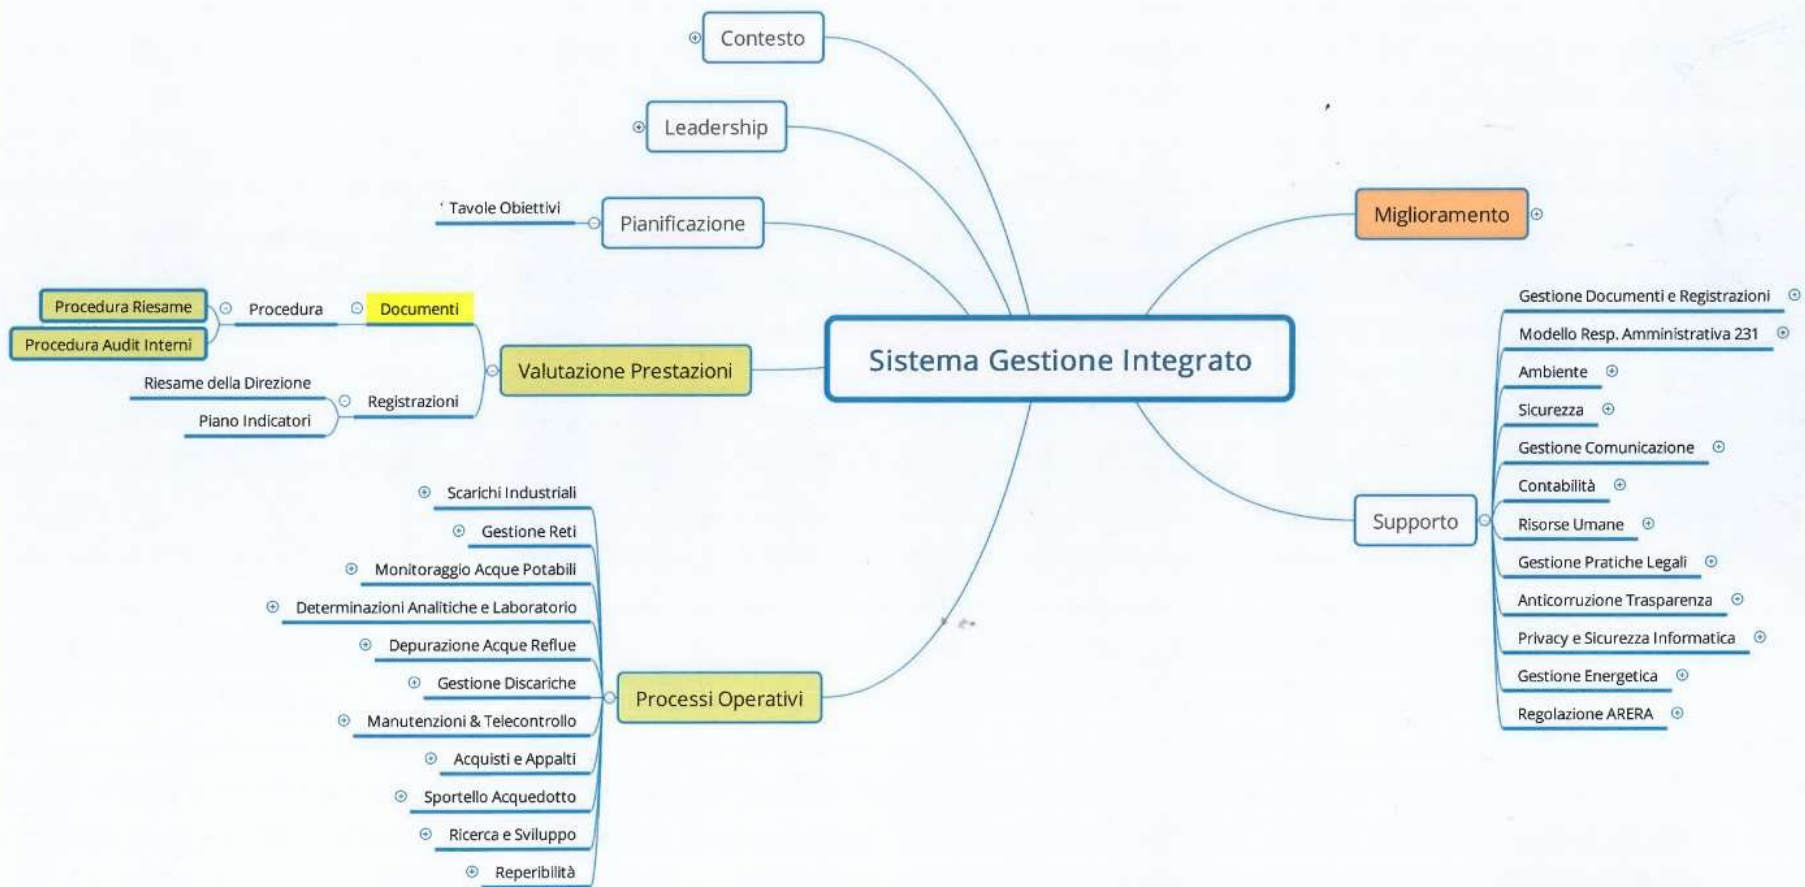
Contesto

Leadership

Tavole Obiettivi

Pianificazione

Miglioramento

Procedura Riesame

Procedura

Documenti

Procedura Audit Interni

Valutazione Prestazioni

Sistema Gestione Integrato

Riesame della Direzione

Registrazioni

Piano Indicatori

Gestione Documenti e Registrazioni

Modello Resp. Amministrativa 231

Ambiente

Sicurezza

Gestione Comunicazione

Contabilità

Supporto

Risorse Umane

Gestione Pratiche Legali

Anticorruzione Trasparenza

Privacy e Sicurezza Informatica

Gestione Energetica

Regolazione ARERA

Scarichi Industriali

Gestione Reti

Monitoraggio Acque Potabili

Determinazioni Analitiche e Laboratorio

Depurazione Acque Reflue

Gestione Discariche

Processi Operativi

Manutenzioni & Telecontrollo

Acquisti e Appalti

Sportello Acquedotto

Ricerca e Sviluppo

Reperibilità